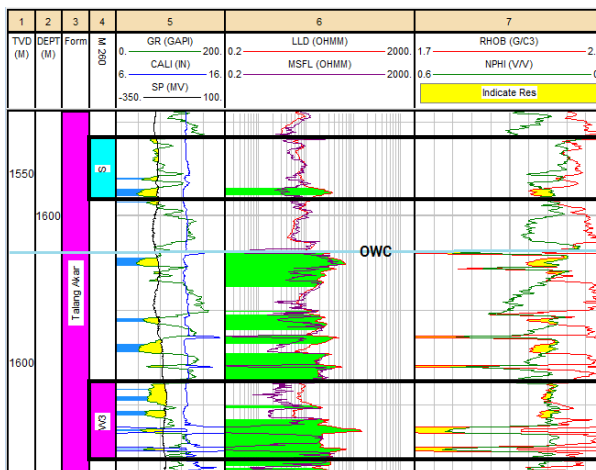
| 1 | 2 | 3 | 4 | 5 | 6 | 7 |
|---|---|---|---|---|---|---|
| TVD (M) | DEPT (M) | Form | M 260 | GR (GAPI) 0. 200. CALI (IN) 6. 16. SP (MV) -350. 100. | LLD (OHMM) 0.2 2000. MSFL (OHMM) 0.2 2000. | RHOB (G/C3) 1.7 2. NPHI (V/V) 0.6 Indicate Res |

1550

S

1600

OWC

Talang Akar

1600

W3